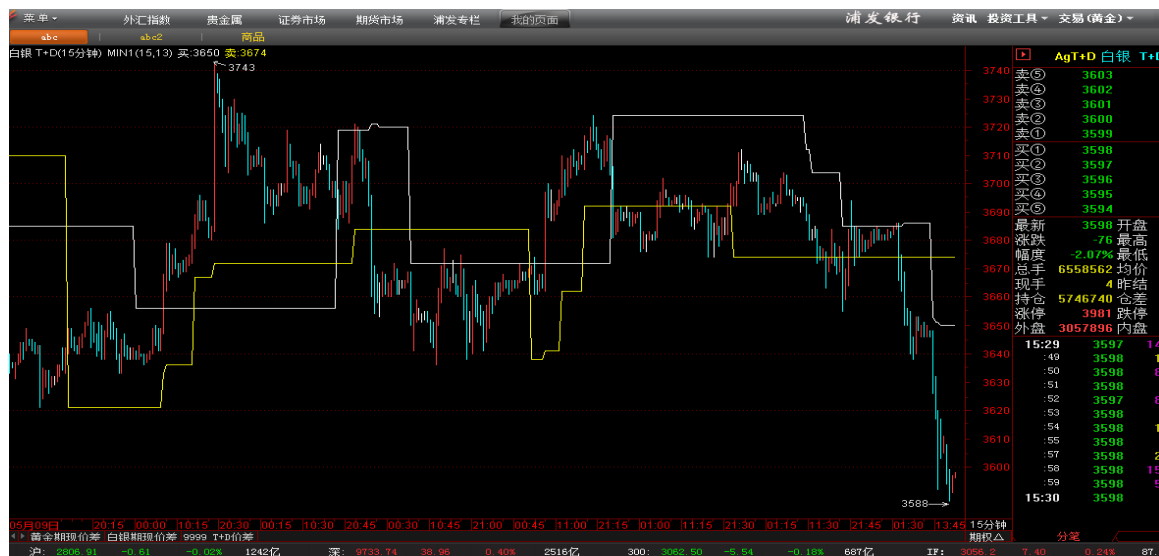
菜单 外汇指数 贵金属 证券市场 期货市场 浦发专栏 我的页面 浦发银行 资讯 投资工具 交易(黄金)

abc abc2 商品

白银 T+D(15分钟) MIN1(15,13) 买:3650 卖:3674

3743

3588

3740
3730
3720
3710
3700
3690
3680
3670
3660
3650
3640
3630
3620
3610
3600

05月09日 20:15 00:00 10:15 20:30 00:15 10:30 20:45 00:30 10:45 21:00 00:45 11:00 21:15 01:00 11:15 21:30 01:15 11:30 21:45 01:30 13:45 15分钟

AgT+D 白银 T+D

| | | |
|---|---|---|
| 卖⑤ | 3603 | |
| 卖④ | 3602 | |
| 卖③ | 3601 | |
| 卖② | 3600 | |
| 卖① | 3599 | |
| 买① | 3598 | |
| 买② | 3597 | |
| 买③ | 3596 | |
| 买④ | 3595 | |
| 买⑤ | 3594 | |
| 最新 | 3598 | 开盘 |
| 涨跌 | -76 | 最高 |
| 幅度 | -2.07% | 最低 |
| 总手 | 6558562 | 均价 |
| 现手 | 4 | 昨结 |
| 持仓 | 5746740 | 仓差 |
| 涨停 | 3981 | 跌停 |
| 外盘 | 3057896 | 内盘 |

| | | |
|---|---|---|
| 15:29 | 3597 | 14 |
| :49 | 3598 | 1 |
| :50 | 3598 | 8 |
| :51 | 3598 | |
| :52 | 3597 | 8 |
| :53 | 3598 | |
| :54 | 3598 | 1 |
| :55 | 3598 | |
| :57 | 3598 | 2 |
| :58 | 3598 | 15 |
| :59 | 3598 | 9 |
| 15:30 | 3598 | |

黄金期现价差 白银期现价差 9999 T+D价差 期权 分笔

沪: 2806.91 -0.61 -0.02% 1242亿 深: 9733.74 38.96 0.40% 2516亿 300: 3062.50 -5.54 -0.18% 687亿 IF: 3056.2 7.40 0.24% 87.